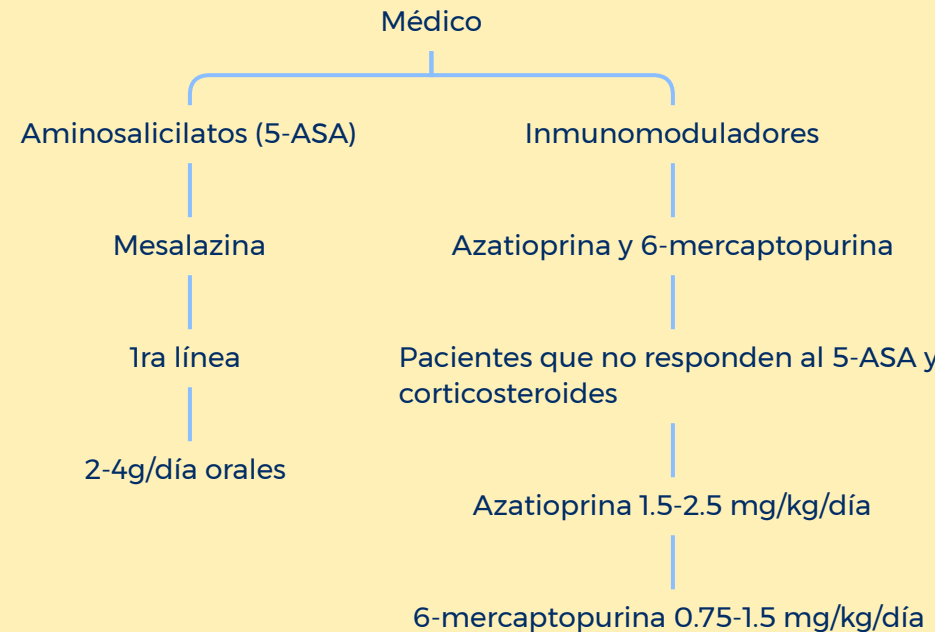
Médico

Aminosalicilatos (5-ASA)

Mesalazina

1ra línea

2-4g/día orales

Inmunomoduladores

Azatioprina y 6-mercaptopurina

Pacientes que no responden al 5-ASA y corticosteroides

Azatioprina 1.5-2.5 mg/kg/día

6-mercaptopurina 0.75-1.5 mg/kg/día